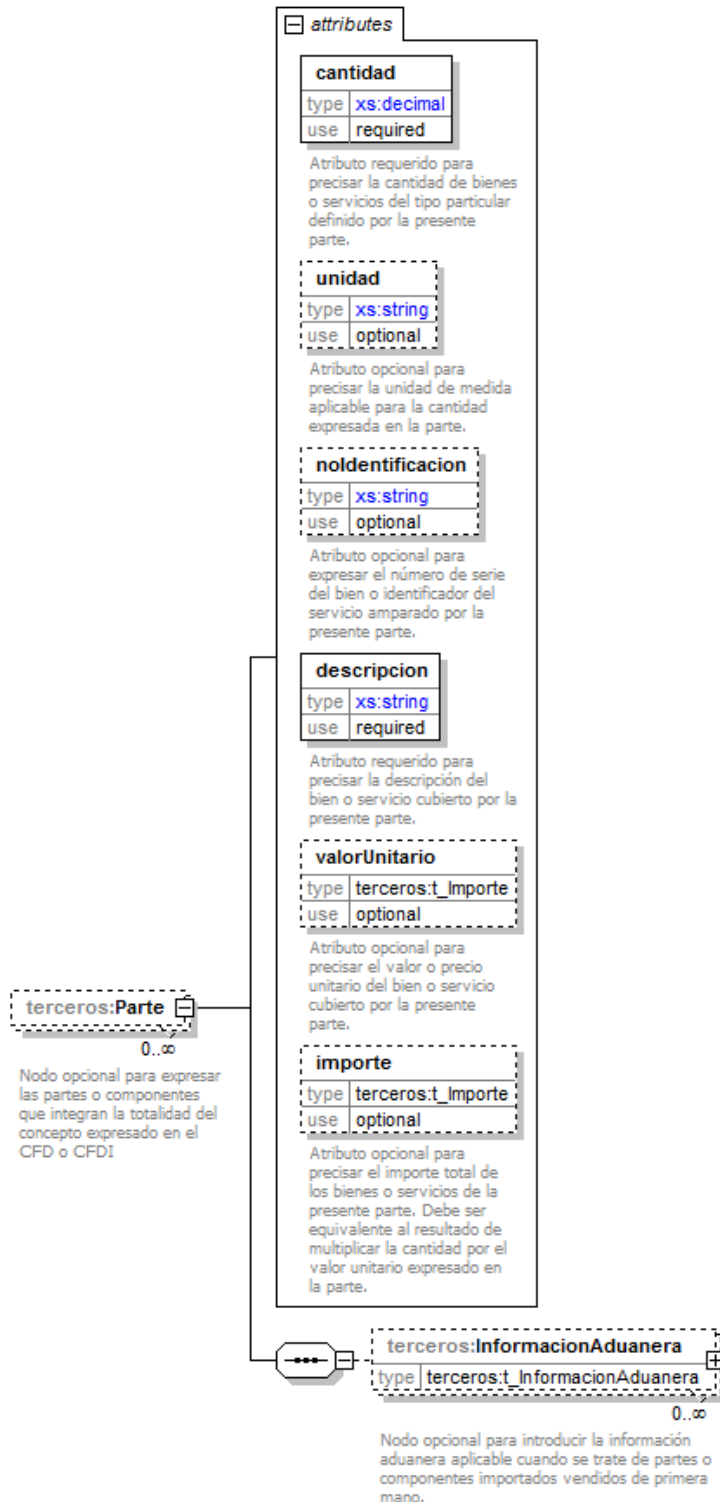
attributes

cantidad

| type | xs:decimal |
|---|---|
| use | required |

Atributo requerido para precisar la cantidad de bienes o servicios del tipo particular definido por la presente parte.

unidad

| type | xs:string |
|---|---|
| use | optional |

Atributo opcional para precisar la unidad de medida aplicable para la cantidad expresada en la parte.

noIdentificacion

| type | xs:string |
|---|---|
| use | optional |

Atributo opcional para expresar el número de serie del bien o identificador del servicio amparado por la presente parte.

descripcion

| type | xs:string |
|---|---|
| use | required |

Atributo requerido para precisar la descripción del bien o servicio cubierto por la presente parte.

valorUnitario

| type | terceros:t_Importe |
|---|---|
| use | optional |

Atributo opcional para precisar el valor o precio unitario del bien o servicio cubierto por la presente parte.

importe

| type | terceros:t_Importe |
|---|---|
| use | optional |

Atributo opcional para precisar el importe total de los bienes o servicios de la presente parte. Debe ser equivalente al resultado de multiplicar la cantidad por el valor unitario expresado en la parte.

terceros:Parte

0..∞

Nodo opcional para expresar las partes o componentes que integran la totalidad del concepto expresado en el CFD o CFDI

terceros:InformacionAduanera

| type | terceros:t_InformacionAduanera |
|---|---|

0..∞

Nodo opcional para introducir la información aduanera aplicable cuando se trate de partes o componentes importados vendidos de primera mano.